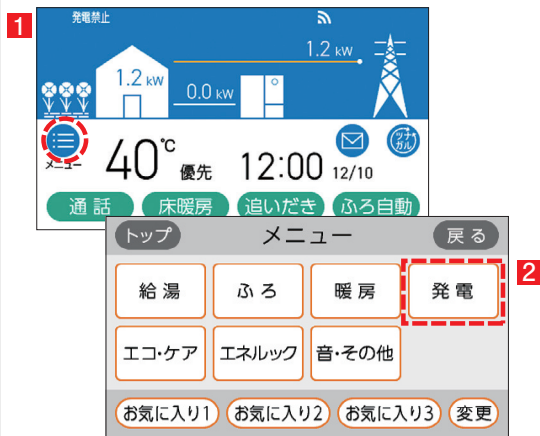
1

発電禁止

1.2 kW

1.2 kW

0.0 kW

メニュー

40℃ 優先

12:00 12/10

ツナガル

通話

床暖房

追いだき

ふろ自動

トップ

メニュー

戻る

2

給湯

ふろ

暖房

発電

エコ・ケア

エネルック

音・その他

お気に入り1

お気に入り2

お気に入り3

変更